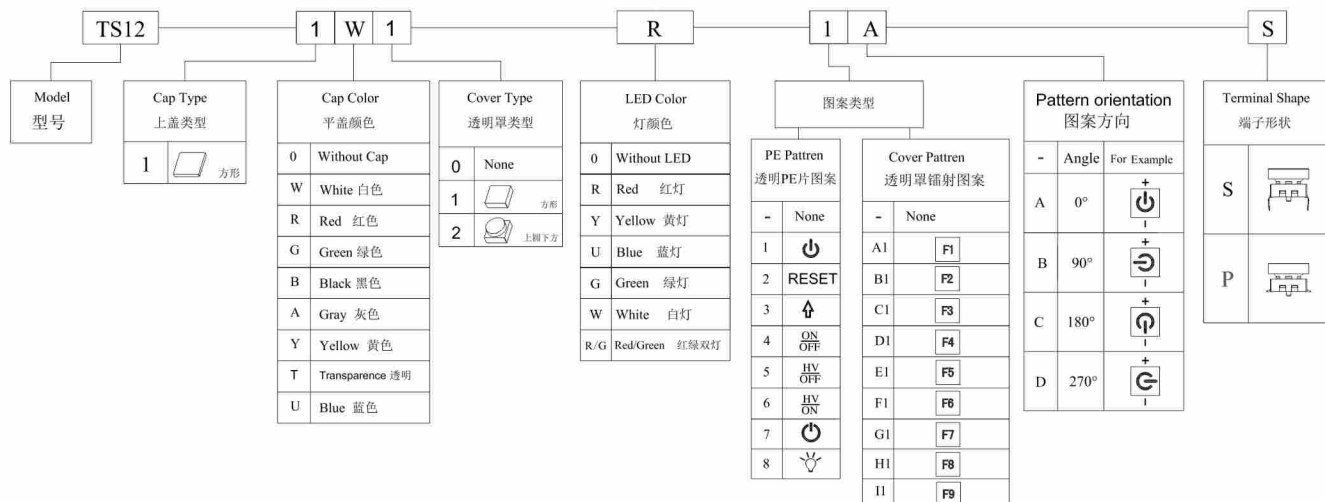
TS12 1 W 1 R 1 A S

Model
型号

Cap Type
上盖类型

| 1 | 方形 |
|---|---|

Cap Color
平盖颜色

| 0 | Without Cap |
|---|---|
| W | White 白色 |
| R | Red 红色 |
| G | Green 绿色 |
| B | Black 黑色 |
| A | Gray 灰色 |
| Y | Yellow 黄色 |
| T | Transparence 透明 |
| U | Blue 蓝色 |

Cover Type
透明罩类型

| 0 | None |
|---|---|
| 1 | 方形 |
| 2 | 上圆下方 |

LED Color
灯颜色

| 0 | Without LED |
|---|---|
| R | Red 红灯 |
| Y | Yellow 黄灯 |
| U | Blue 蓝灯 |
| G | Green 绿灯 |
| W | White 白灯 |
| R/G | Red/Green 红绿双灯 |

图案类型

PE Pattren
透明PE片图案

| - | None |
|---|---|
| 1 | ⏻ |
| 2 | RESET |
| 3 | ⇧ |
| 4 | $\frac{ON}{OFF}$ |
| 5 | $\frac{HV}{OFF}$ |
| 6 | $\frac{HV}{ON}$ |
| 7 | ⏻ |
| 8 | 💡 |

Cover Pattren
透明罩镭射图案

| - | None |
|---|---|
| A1 | F1 |
| B1 | F2 |
| C1 | F3 |
| D1 | F4 |
| E1 | F5 |
| F1 | F6 |
| G1 | F7 |
| H1 | F8 |
| I1 | F9 |

Pattern orientation
图案方向

| - | Angle | For Example |
|---|---|---|
| A | 0° | + ⏻ - |
| B | 90° | + ⏻ - |
| C | 180° | + ⏻ - |
| D | 270° | + ⏻ - |

Terminal Shape
端子形状

| S | |
|---|---|
| P | |